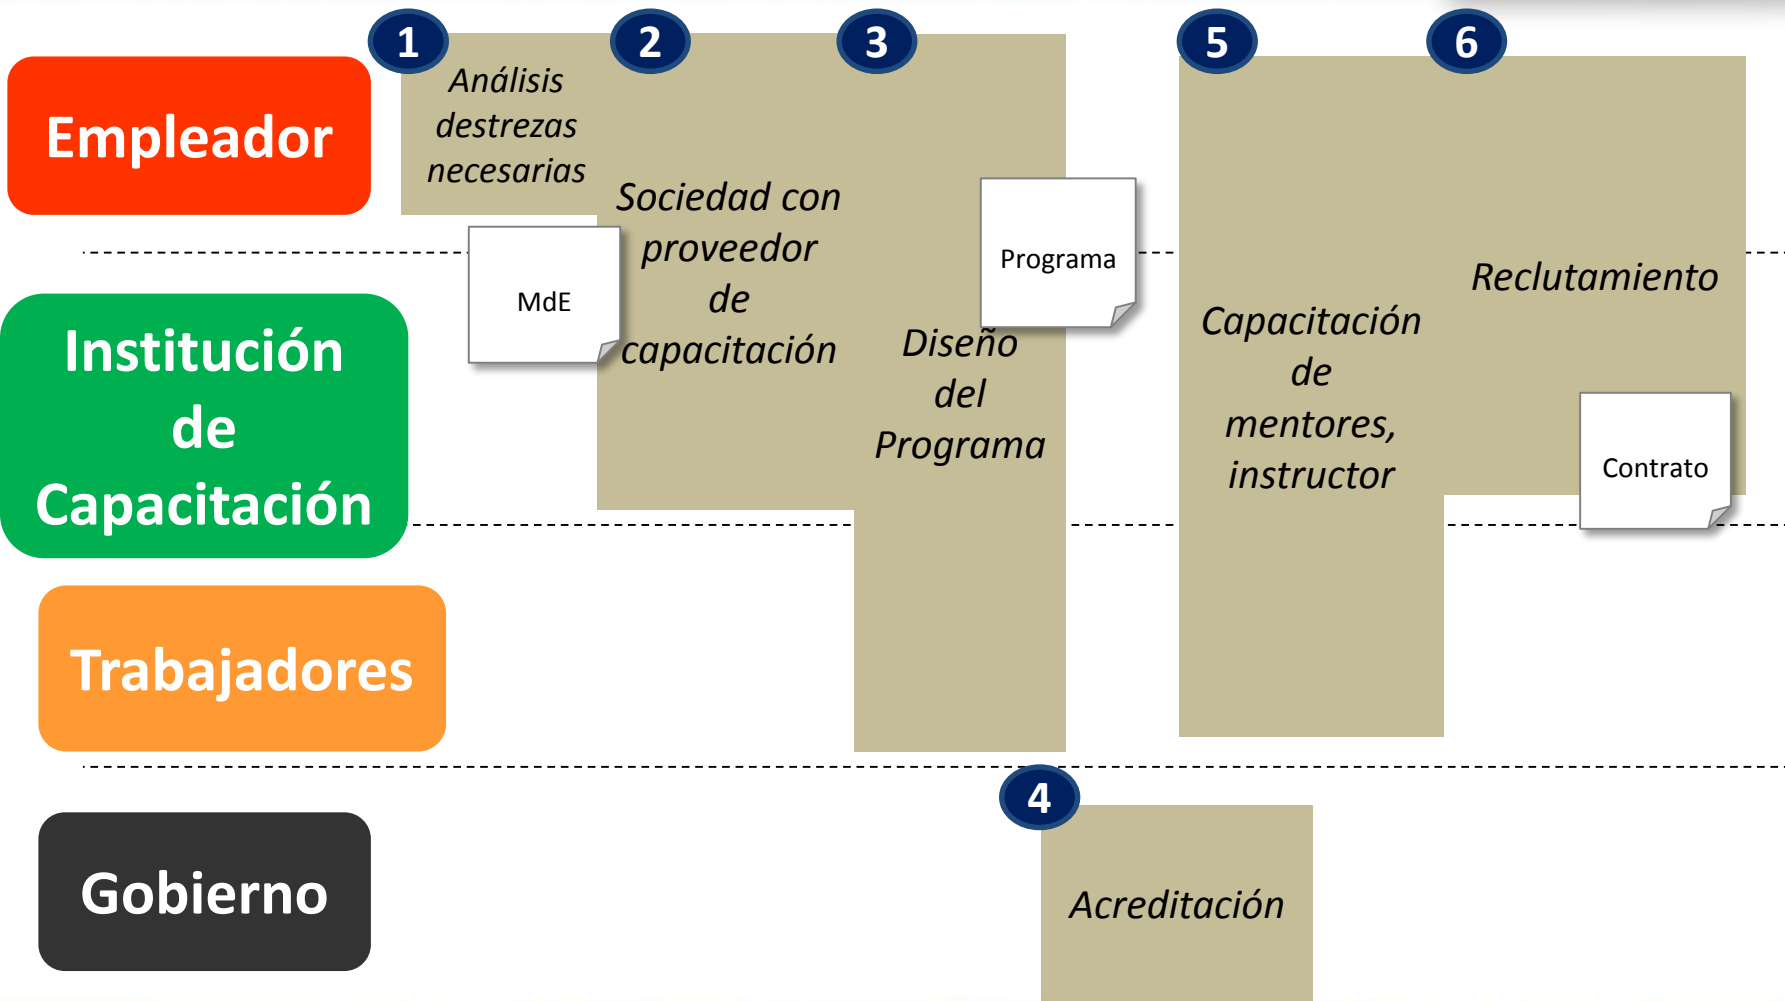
Empleador

Institución de Capacitación

Trabajadores

Gobierno

1

Análisis destrezas necesarias

MdE

2

Sociedad con proveedor de capacitación

3

Programa

Diseño del Programa

4

Acreditación

5

Capacitación de mentores, instructor

6

Reclutamiento

Contrato